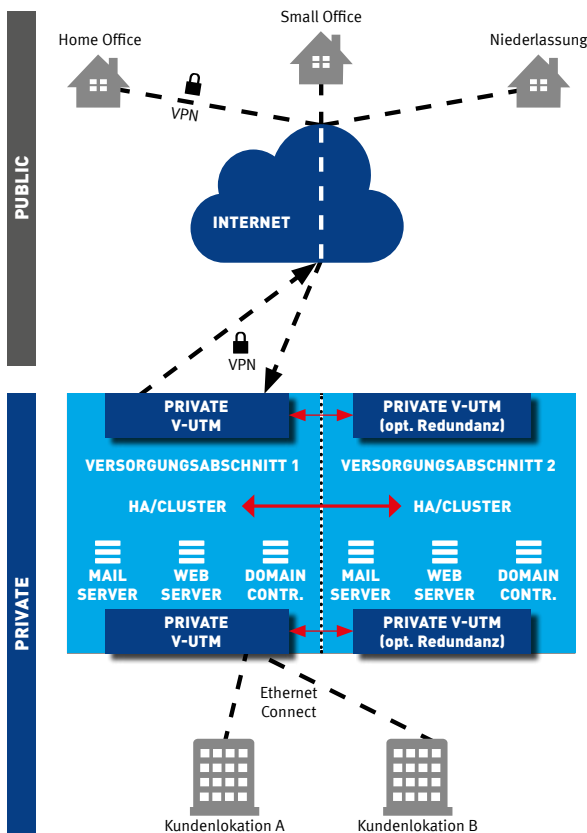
PUBLIC

Home Office

Small Office

Niederlassung

VPN

INTERNET

VPN

PRIVATE

PRIVATE V-UTM

PRIVATE V-UTM (opt. Redundanz)

VERSORGUNGSABSCHNITT 1

VERSORGUNGSABSCHNITT 2

HA/CLUSTER

HA/CLUSTER

MAIL SERVER

WEB SERVER

DOMAIN CONTR.

MAIL SERVER

WEB SERVER

DOMAIN CONTR.

PRIVATE V-UTM

PRIVATE V-UTM (opt. Redundanz)

Ethernet Connect

Kundenlokation A

Kundenlokation B